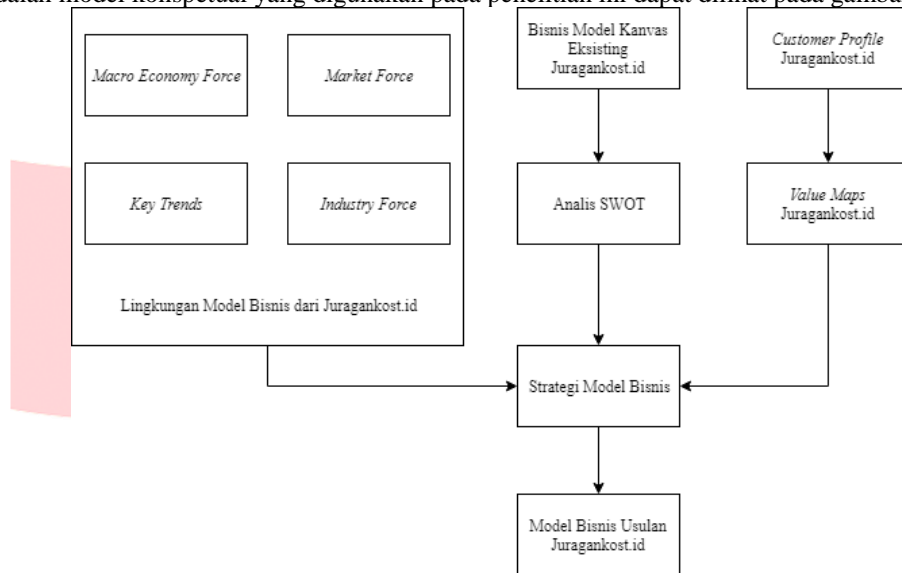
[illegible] model konseptual yang digunakan pada penelitian ini dapat dilihat pada gamba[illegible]

Macro Economy Force

Market Force

Key Trends

Industry Force

Lingkungan Model Bisnis dari Juragankost.id

Bisnis Model Kanvas Eksisting Juragankost.id

Analis SWOT

Customer Profile Juragankost.id

Value Maps Juragankost.id

Strategi Model Bisnis

Model Bisnis Usulan Juragankost.id